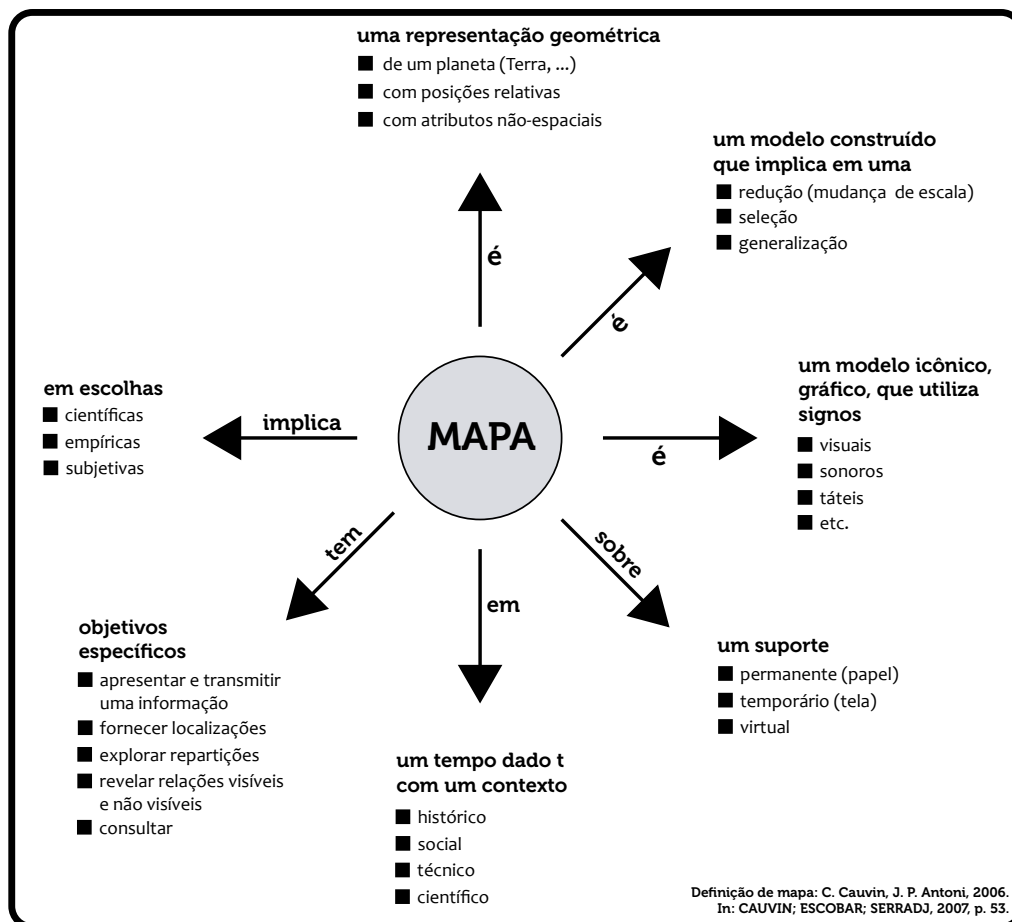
uma representação geométrica
■ de um planeta (Terra, ...)
■ com posições relativas
■ com atributos não-espaciais

um modelo construído que implica em uma
■ redução (mudança de escala)
■ seleção
■ generalização

é

é

em escolhas
■ científicas
■ empíricas
■ subjetivas

implica

MAPA

é

um modelo icônico, gráfico, que utiliza signos
■ visuais
■ sonoros
■ táteis
■ etc.

tem

em

sobre

objetivos específicos
■ apresentar e transmitir uma informação
■ fornecer localizações
■ explorar repartições
■ revelar relações visíveis e não visíveis
■ consultar

um suporte
■ permanente (papel)
■ temporário (tela)
■ virtual

um tempo dado t com um contexto
■ histórico
■ social
■ técnico
■ científico

Definição de mapa: C. Cauvin, J. P. Antoni, 2006.
In: CAUVIN; ESCOBAR; SERRADJ, 2007, p. 53.